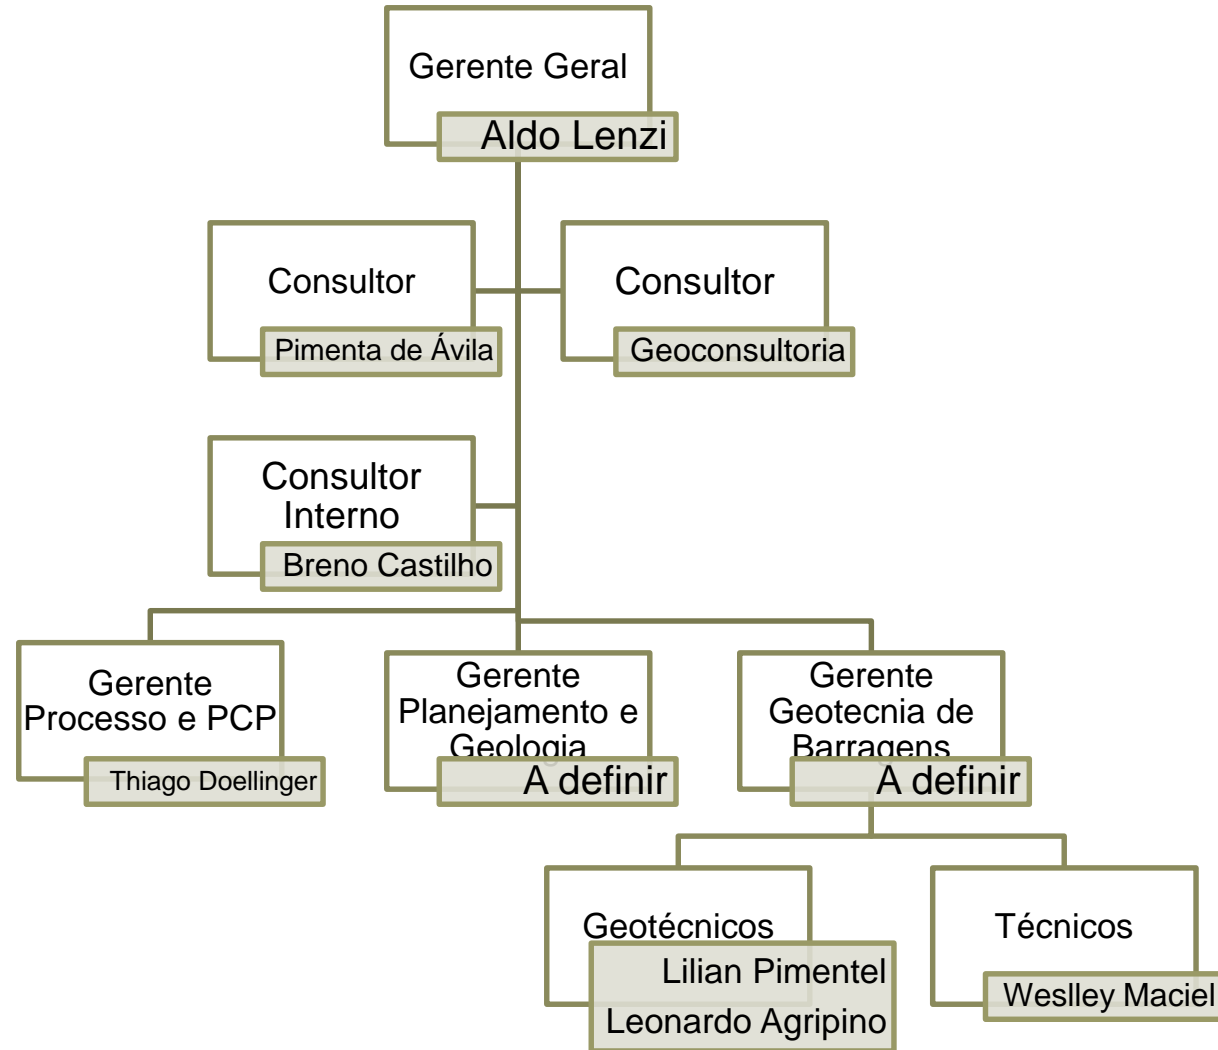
Gerente Geral
Aldo Lenzi

Consultor
Pimenta de Ávila

Consultor
Geoconsultoria

Consultor Interno
Breno Castilho

Gerente Processo e PCP
Thiago Doellinger

Gerente Planejamento e Geologia
A definir

Gerente Geotecnia de Barragens
A definir

Geotécnicos
Lilian Pimentel
Leonardo Agripino

Técnicos
Weslley Maciel